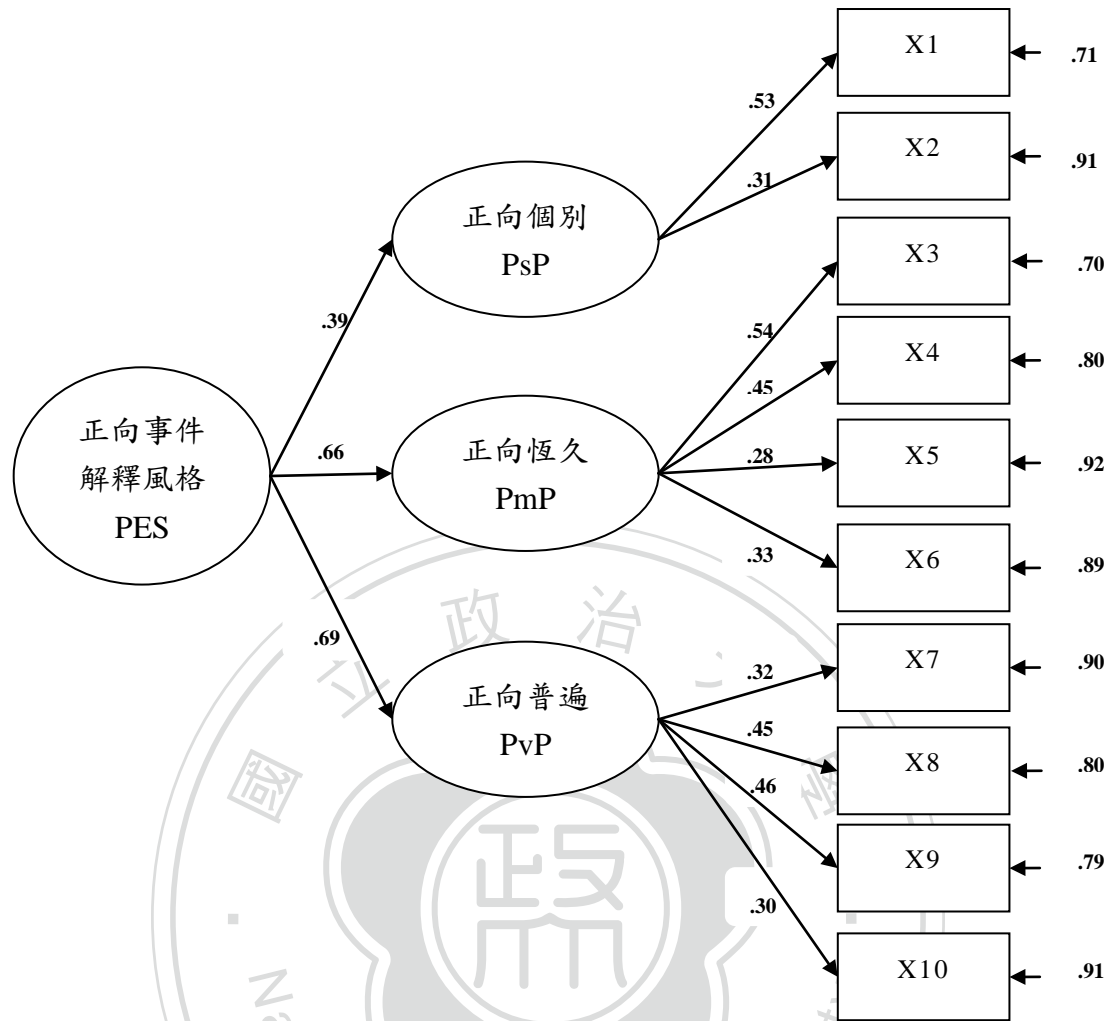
X1 .71
X2 .91
X3 .70
X4 .80
X5 .92
X6 .89
X7 .90
X8 .80
X9 .79
X10 .91

.53
.31
.54
.45
.28
.33
.32
.45
.46
.30

正向個別
PsP

正向恆久
PmP

正向普遍
PvP

.39
.66
.69

正向事件
解釋風格
PES

政 治
國
N